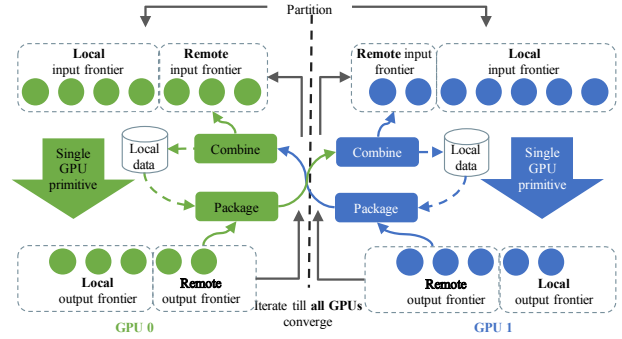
Partition

Local
input frontier

Remote
input frontier

Remote input
frontier

Local
input frontier

Single
GPU
primitive

Local
data

Combine

Combine

Local
data

Single
GPU
primitive

Package

Package

Local
output frontier

Remote
output frontier

Iterate till **all GPUs** converge

Remote
output frontier

Local
output frontier

GPU 0

GPU 1